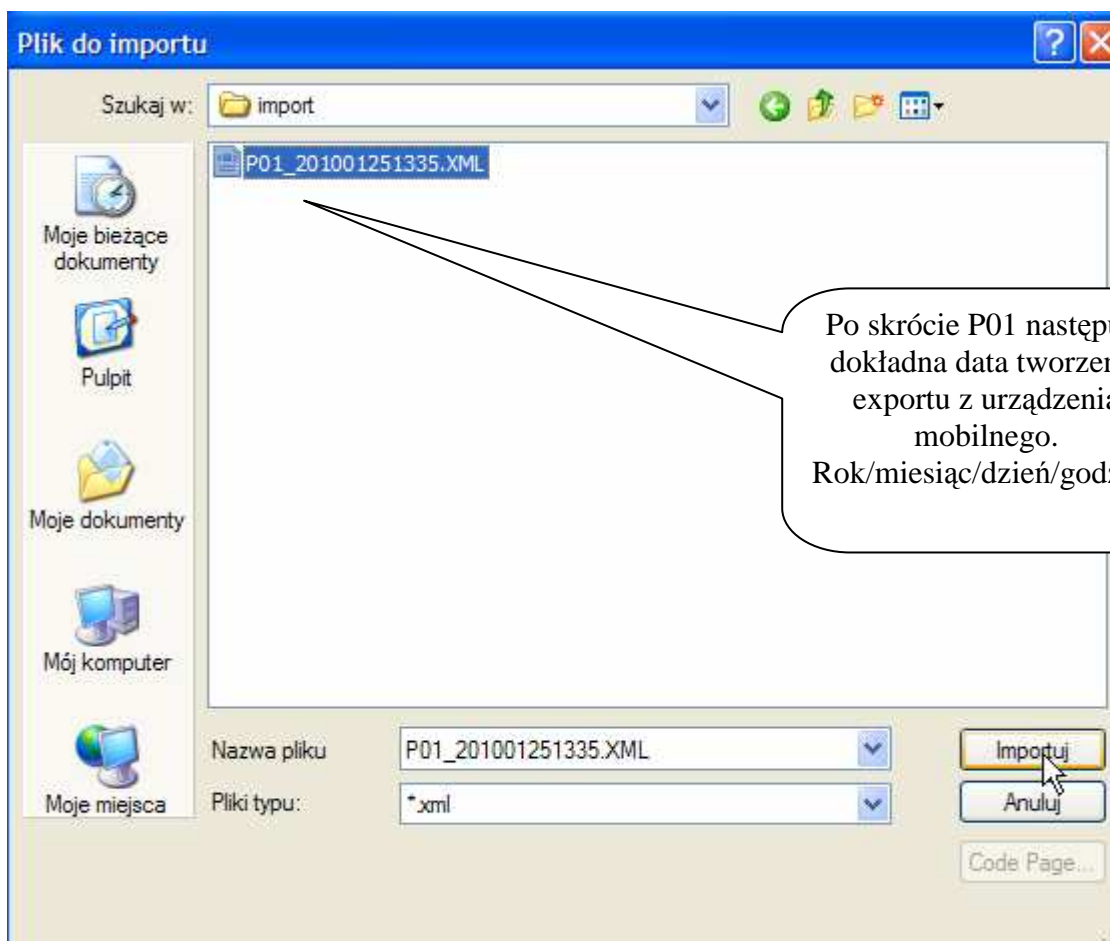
Plik do importu

Szukaj w: import

P01_201001251335.XML

Moje bieżące dokumenty

Pulpit

Moje dokumenty

Mój komputer

Moje miejsca

Po skrócie P01 następu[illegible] dokładna data tworzen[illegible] exportu z urządzenia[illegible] mobilnego. Rok/miesiąc/dzień/god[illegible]

Nazwa pliku P01_201001251335.XML

Pliki typu: *.xml

Importuj

Anuluj

Code Page...